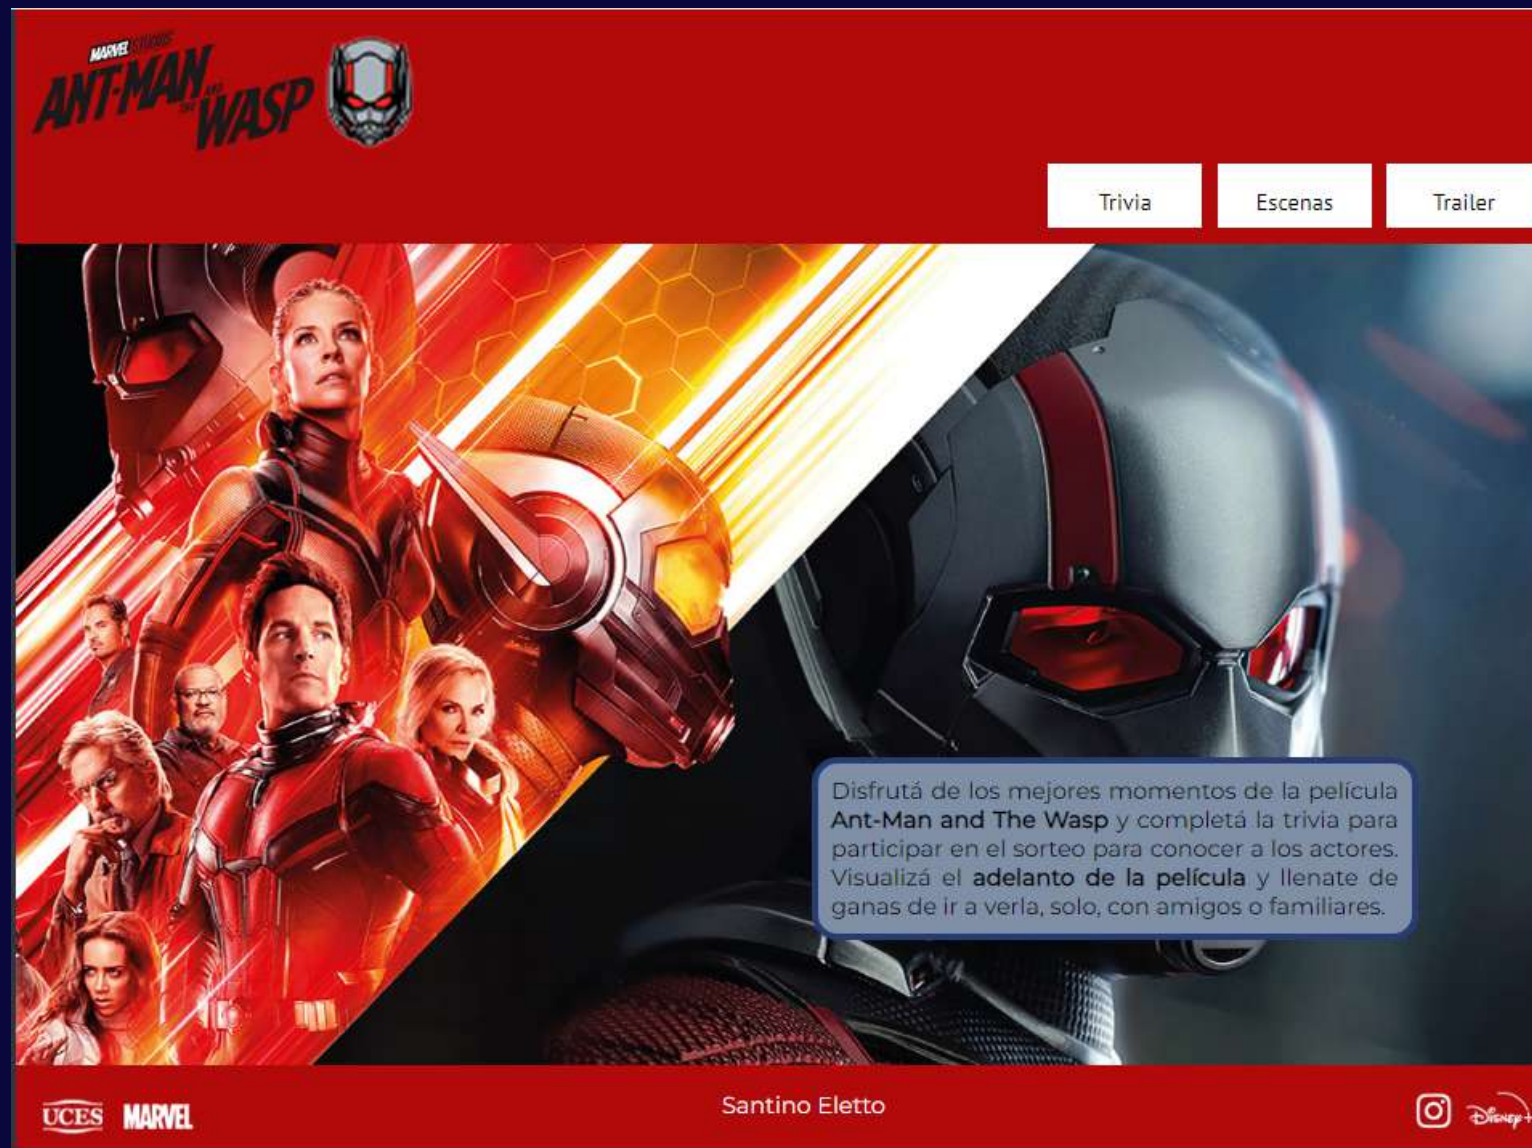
MARVEL STUDIOS
ANT-MAN AND THE WASP

Trivia
Escenas
Trailer

Disfrutá de los mejores momentos de la película **Ant-Man and The Wasp** y completá la trivia para participar en el sorteo para conocer a los actores. Visualizá el **adelanto de la película** y llenate de ganas de ir a verla, solo, con amigos o familiares.

UCES MARVEL
Santino Eletto
Disney+